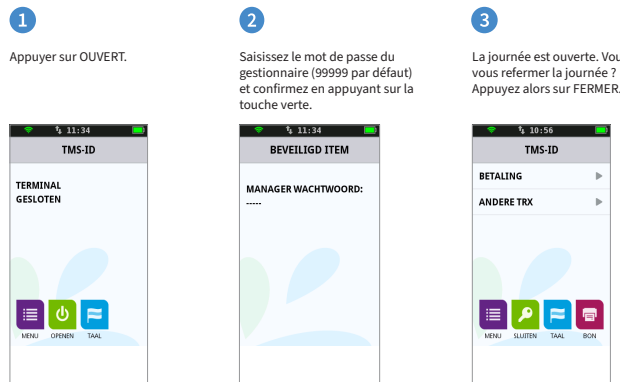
1

Appuyer sur OUVERT.

11:34

TMS-ID

TERMINAL
GESLOTEN

MENU OPENEN TAAL

2

Saisissez le mot de passe du gestionnaire (99999 par défaut) et confirmez en appuyant sur la touche verte.

11:34

BEVEILIGD ITEM

MANAGER WACHTWOORD:
-----

3

La journée est ouverte. Vou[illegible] vous refermer la journée ? Appuyez alors sur FERMER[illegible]

10:56

TMS-ID

BETALING

ANDERE TRX

MENU SLUITEN TAAL BON